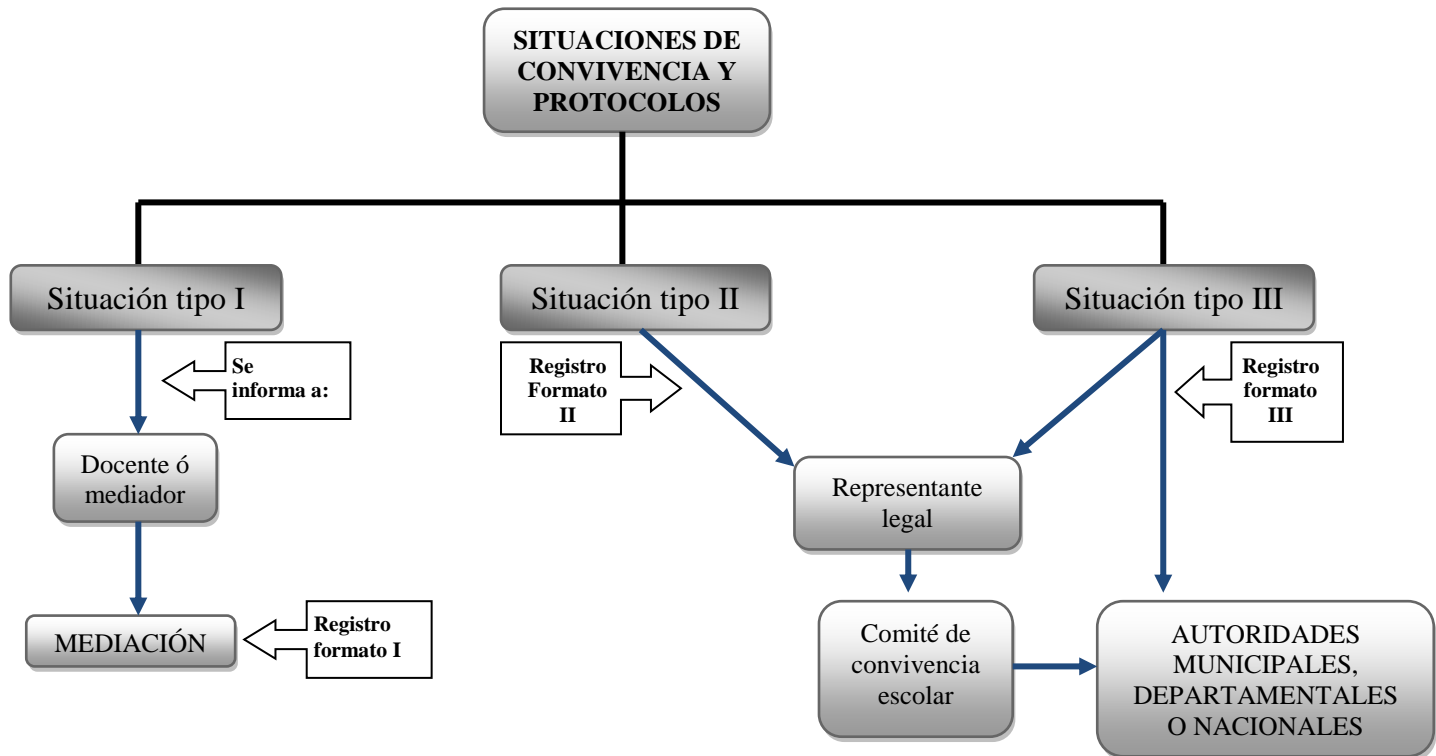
SITUACIONES DE CONVIVENCIA Y PROTOCOLOS

Situación tipo I

Se informa a:

Docente ó mediador

MEDIACIÓN

Registro formato I

Situación tipo II

Registro Formato II

Representante legal

Comité de convivencia escolar

Situación tipo III

Registro formato III

AUTORIDADES MUNICIPALES, DEPARTAMENTALES O NACIONALES